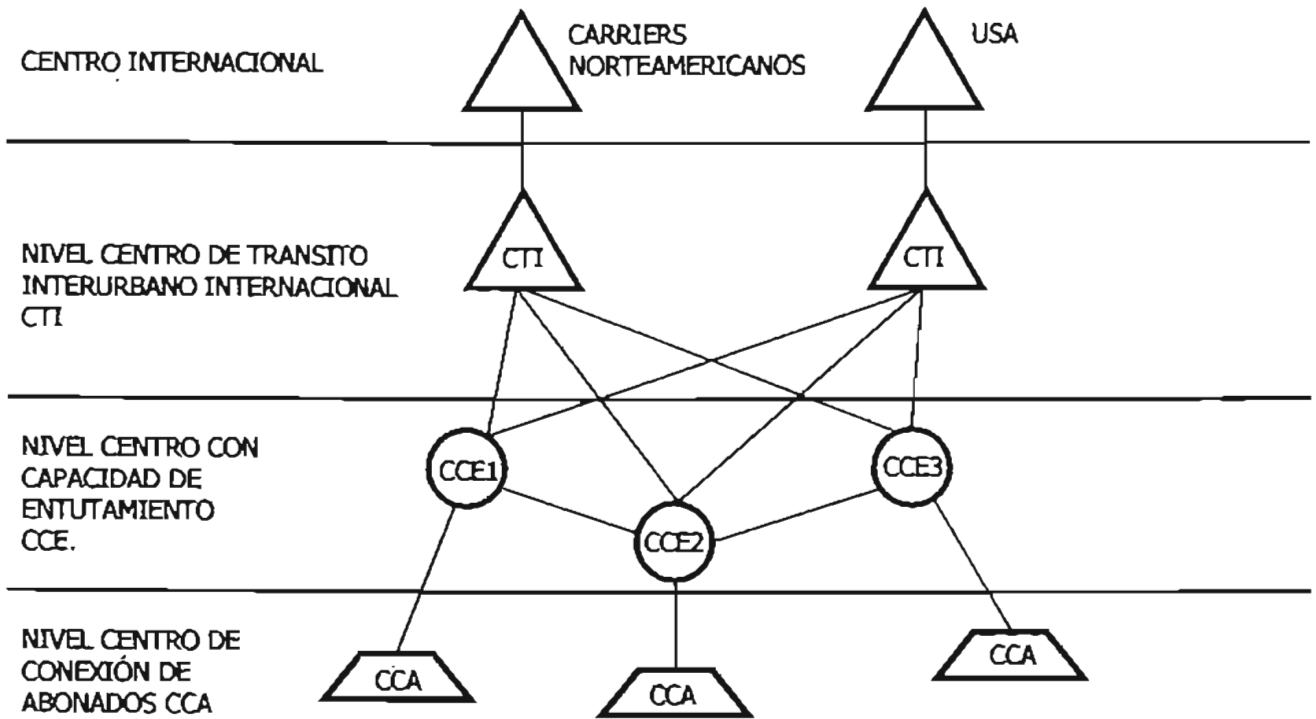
CENTRO INTERNACIONAL

CARRIERS NORTEAMERICANOS

USA

NIVEL CENTRO DE TRANSITO INTERURBANO INTERNACIONAL CTI

CTI

CTI

NIVEL CENTRO CON CAPACIDAD DE ENTUTAMIENTO CCE.

CCE1

CCE3

CCE2

NIVEL CENTRO DE CONEXIÓN DE ABONADOS CCA

CCA

CCA

CCA